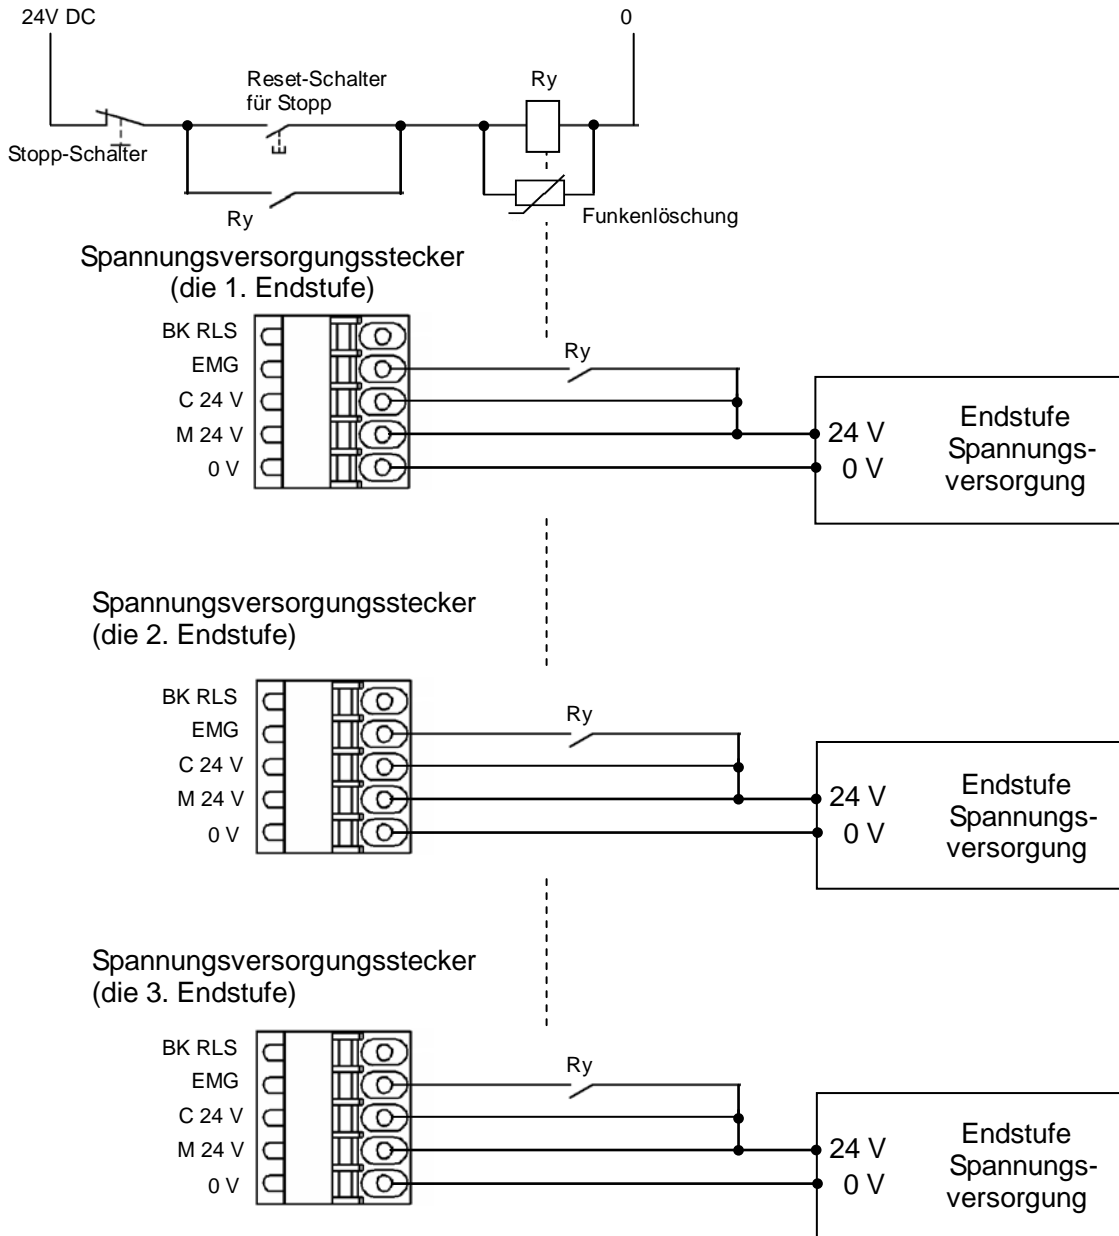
24V DC

0

Reset-Schalter für Stopp

Ry

Stopp-Schalter

Ry

Funkenlöschung

Spannungsversorgungsstecker (die 1. Endstufe)

BK RLS
EMG
C 24 V
M 24 V
0 V

Ry

24 V
0 V

Endstufe Spannungsversorgung

Spannungsversorgungsstecker (die 2. Endstufe)

BK RLS
EMG
C 24 V
M 24 V
0 V

Ry

24 V
0 V

Endstufe Spannungsversorgung

Spannungsversorgungsstecker (die 3. Endstufe)

BK RLS
EMG
C 24 V
M 24 V
0 V

Ry

24 V
0 V

Endstufe Spannungsversorgung